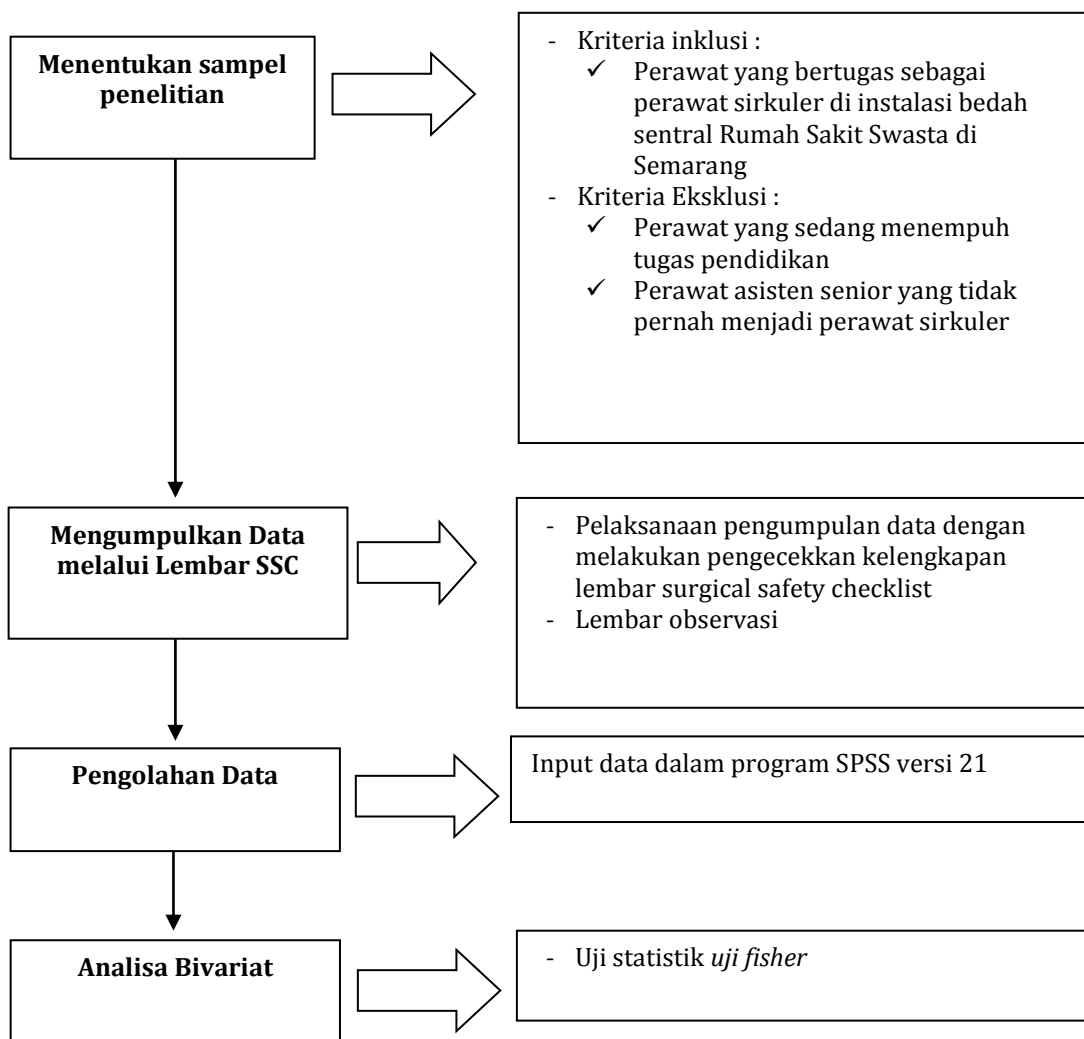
**Menentukan sampel penelitian**

- Kriteria inklusi :
  ✓ Perawat yang bertugas sebagai perawat sirkuler di instalasi bedah sentral Rumah Sakit Swasta di Semarang
- Kriteria Eksklusi :
  ✓ Perawat yang sedang menempuh tugas pendidikan
  ✓ Perawat asisten senior yang tidak pernah menjadi perawat sirkuler

**Mengumpulkan Data melalui Lembar SSC**

- Pelaksanaan pengumpulan data dengan melakukan pengecekkan kelengkapan lembar surgical safety checklist
- Lembar observasi

**Pengolahan Data**

Input data dalam program SPSS versi 21

**Analisa Bivariat**

- Uji statistik *uji fisher*